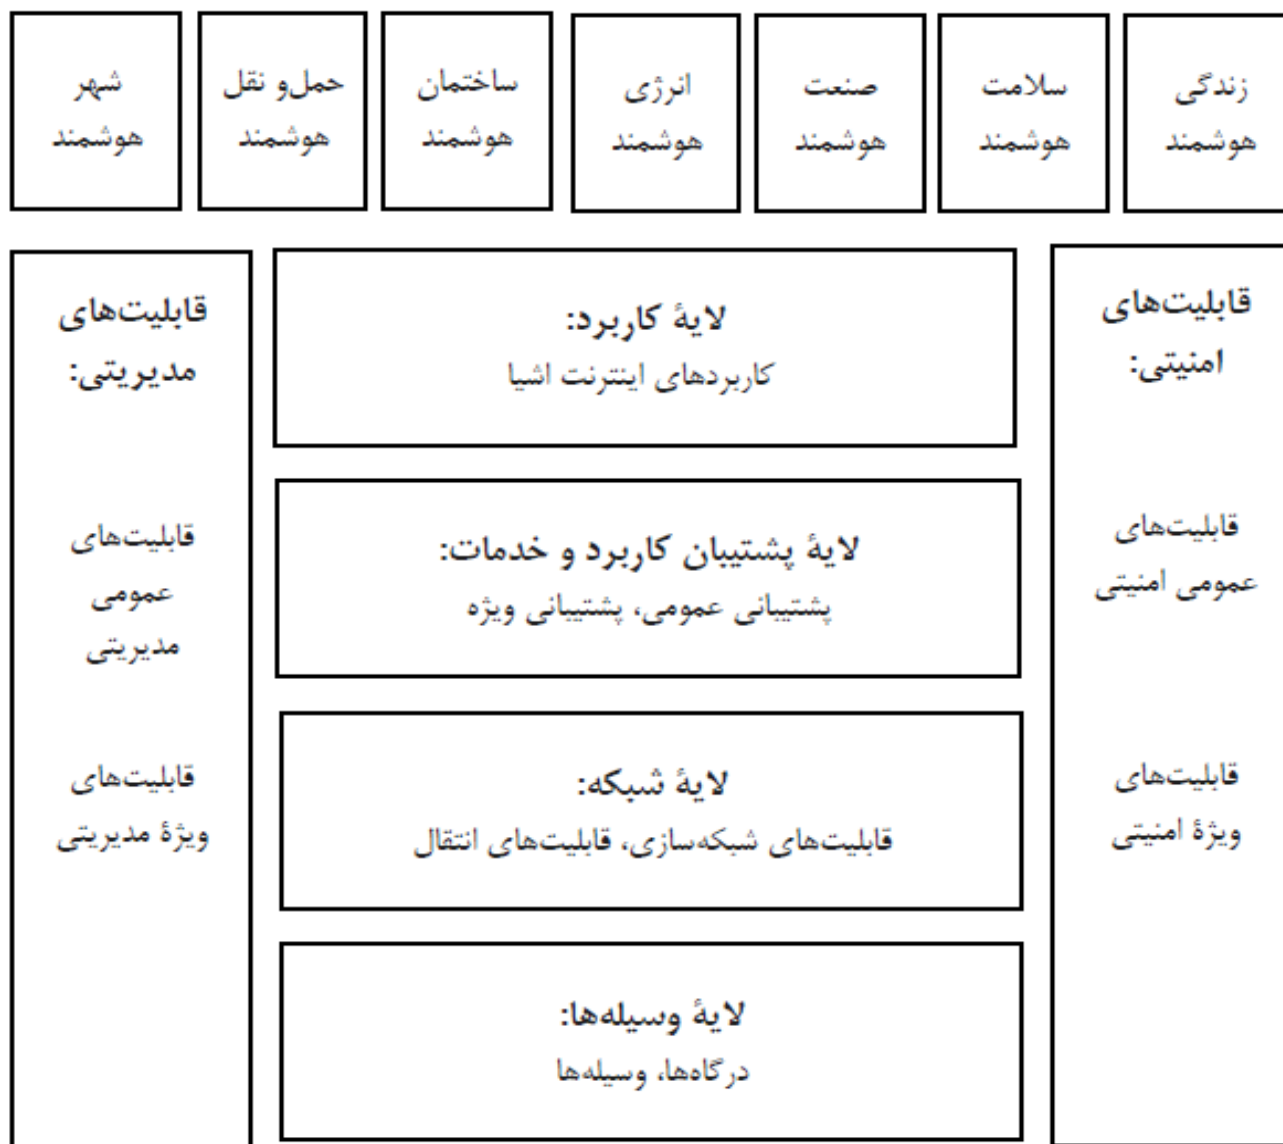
زندگی هوشمند

سلامت هوشمند

صنعت هوشمند

انرژی هوشمند

ساختمان هوشمند

حمل‌و نقل هوشمند

شهر هوشمند

قابلیت‌های امنیتی:

قابلیت‌های عمومی امنیتی

قابلیت‌های ویژۀ امنیتی

لایۀ کاربرد:
کاربردهای اینترنت اشیا

لایۀ پشتیبان کاربرد و خدمات:
پشتیبانی عمومی، پشتیبانی ویژه

لایۀ شبکه:
قابلیت‌های شبکه‌سازی، قابلیت‌های انتقال

لایۀ وسیله‌ها:
درگاه‌ها، وسیله‌ها

قابلیت‌های مدیریتی:

قابلیت‌های عمومی مدیریتی

قابلیت‌های ویژۀ مدیریتی